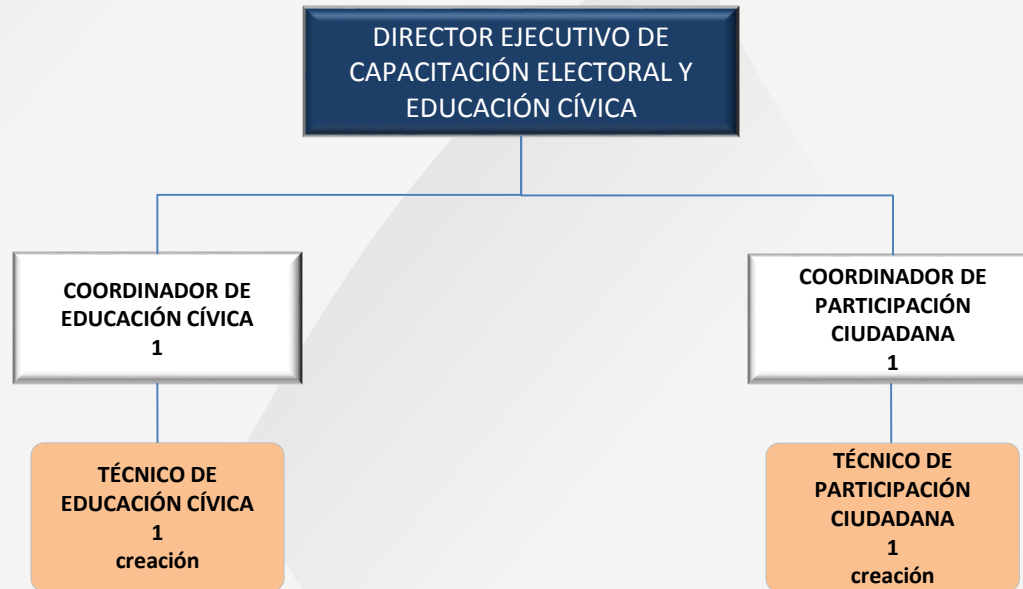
DIRECTOR EJECUTIVO DE CAPACITACIÓN ELECTORAL Y EDUCACIÓN CÍVICA

COORDINADOR DE EDUCACIÓN CÍVICA
1

COORDINADOR DE PARTICIPACIÓN CIUDADANA
1

TÉCNICO DE EDUCACIÓN CÍVICA
1
creación

TÉCNICO DE PARTICIPACIÓN CIUDADANA
1
creación